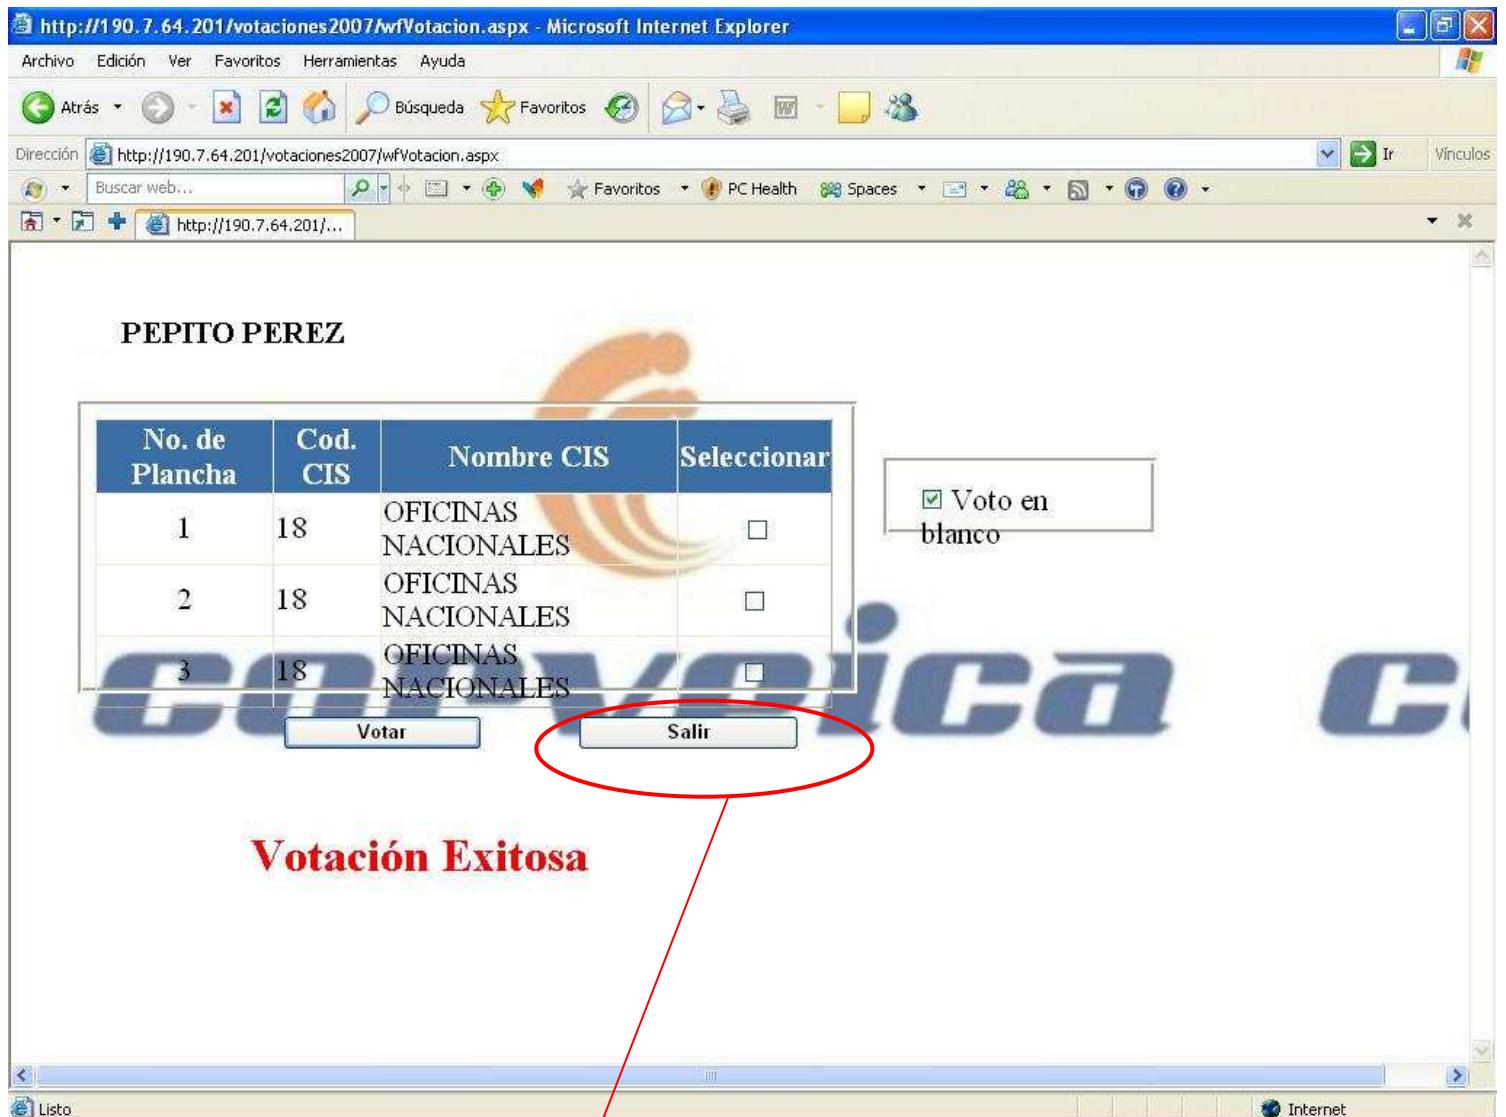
http://190.7.64.201/votaciones2007/wfVotacion.aspx - Microsoft Internet Explorer

Archivo Edición Ver Favoritos Herramientas Ayuda

Atrás Búsqueda Favoritos

Dirección http://190.7.64.201/votaciones2007/wfVotacion.aspx Ir Vínculos

Buscar web... Favoritos PC Health Spaces

http://190.7.64.201/...

PEPITO PEREZ

| No. de Plancha | Cod. CIS | Nombre CIS | Seleccionar |
|---|---|---|---|
| 1 | 18 | OFICINAS NACIONALES | ☐ |
| 2 | 18 | OFICINAS NACIONALES | ☐ |
| 3 | 18 | OFICINAS NACIONALES | ☐ |

☑ Voto en blanco

Votar Salir

Votación Exitosa

Listo Internet